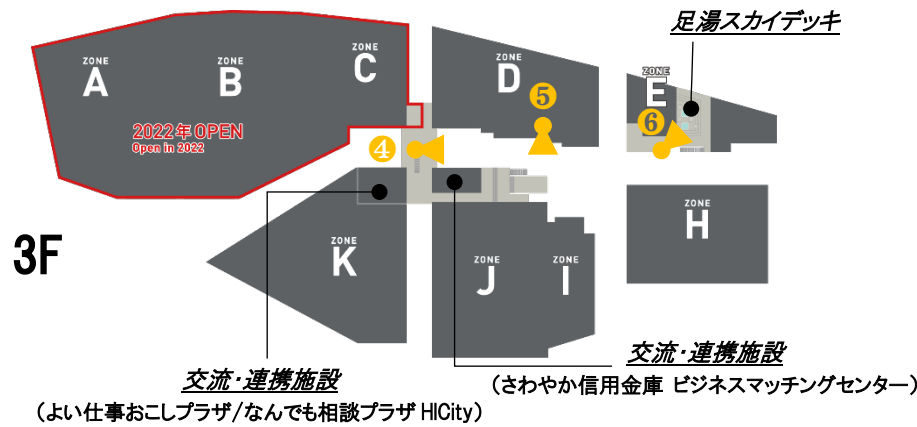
足湯スカイデッキ

ZONE A

ZONE B

ZONE C

ZONE D

ZONE E

2022年 OPEN
Open in 2022

❺

❻

❹

ZONE H

3F

ZONE K

ZONE J

ZONE I

交流・連携施設
（さわやか信用金庫 ビジネスマッチングセンター）

交流・連携施設
（よい仕事おこしプラザ/なんでも相談プラザ HICity）